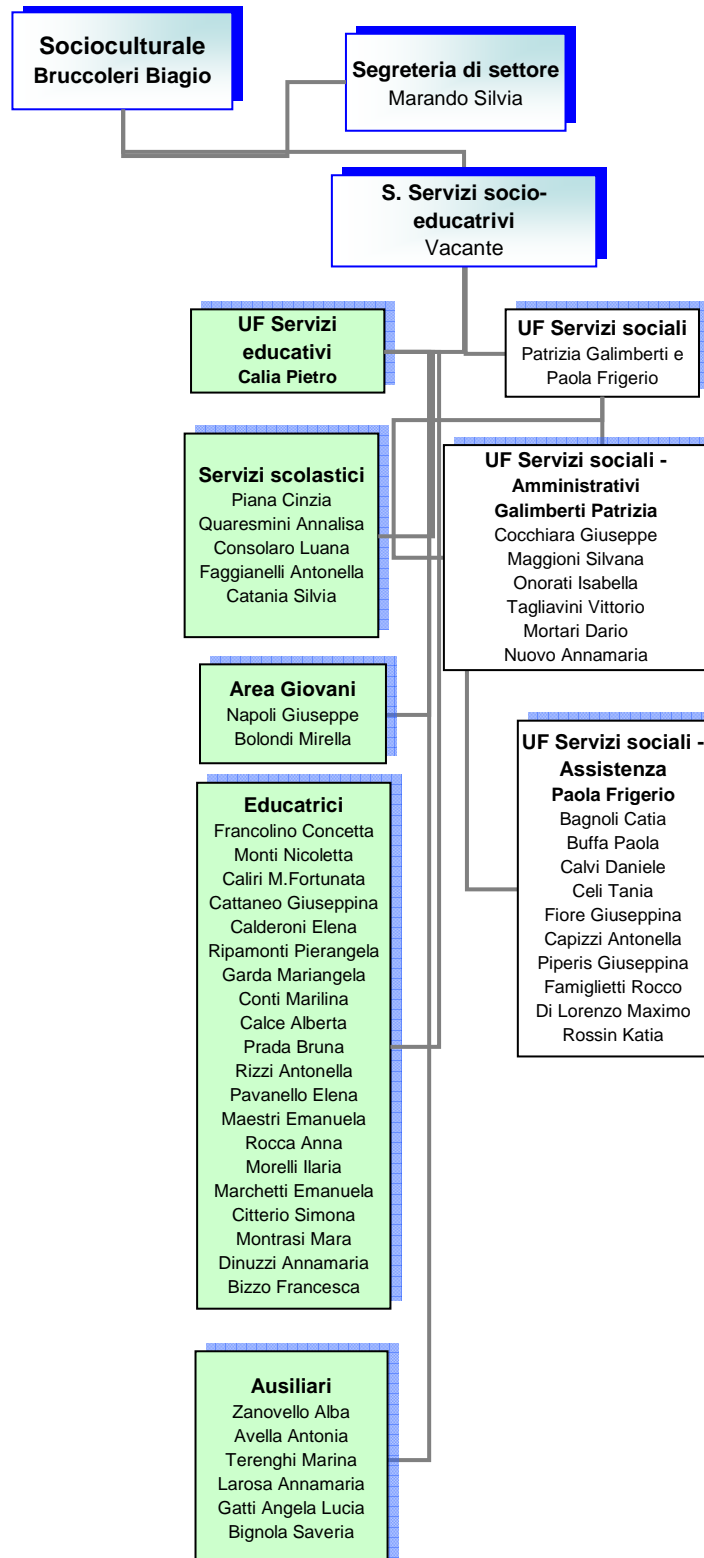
Socioculturale
Bruccoleri Biagio

Segreteria di settore
Marando Silvia

S. Servizi socio-educatrivi
Vacante

UF Servizi educativi
Calia Pietro

UF Servizi sociali
Patrizia Galimberti e Paola Frigerio

Servizi scolastici
Piana Cinzia
Quaresmini Annalisa
Consolaro Luana
Faggianelli Antonella
Catania Silvia

UF Servizi sociali - Amministrativi
Galimberti Patrizia
Cocchiara Giuseppe
Maggioni Silvana
Onorati Isabella
Tagliavini Vittorio
Mortari Dario
Nuovo Annamaria

Area Giovani
Napoli Giuseppe
Bolondi Mirella

UF Servizi sociali - Assistenza
Paola Frigerio
Bagnoli Catia
Buffa Paola
Calvi Daniele
Celi Tania
Fiore Giuseppina
Capizzi Antonella
Piperis Giuseppina
Famiglietti Rocco
Di Lorenzo Maximo
Rossin Katia

Educatrici
Francolino Concetta
Monti Nicoletta
Caliri M.Fortunata
Cattaneo Giuseppina
Calderoni Elena
Ripamonti Pierangela
Garda Mariangela
Conti Marilina
Calce Alberta
Prada Bruna
Rizzi Antonella
Pavanello Elena
Maestri Emanuela
Rocca Anna
Morelli Ilaria
Marchetti Emanuela
Citterio Simona
Montrasi Mara
Dinuzzi Annamaria
Bizzo Francesca

Ausiliari
Zanovello Alba
Avella Antonia
Terenghi Marina
Larosa Annamaria
Gatti Angela Lucia
Bignola Saveria